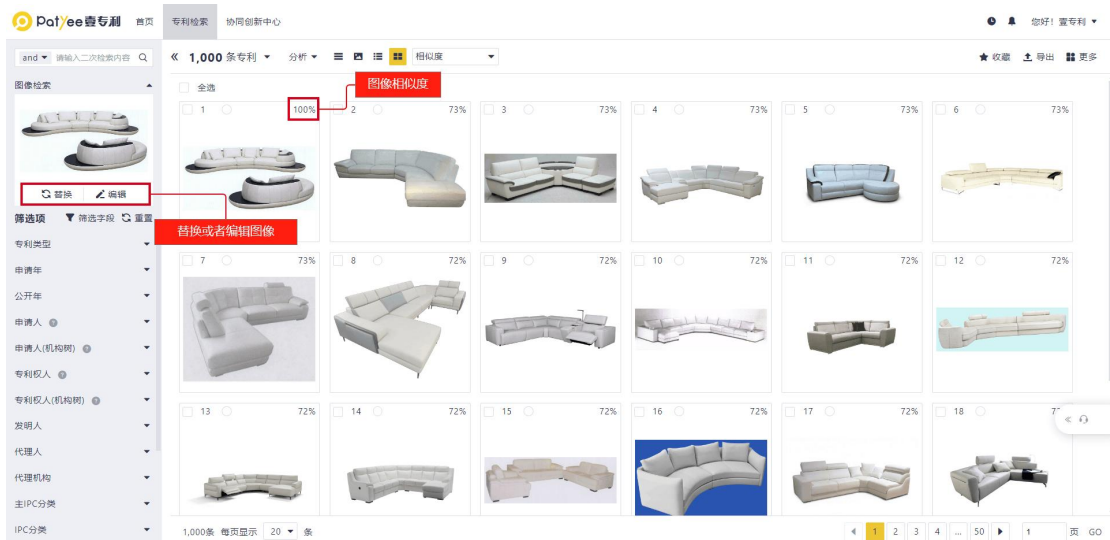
PatYee壹专利 首页 专利检索 协同创新中心

您好！壹专利

and 请输入二次检索内容

图像检索

替换 编辑

替换或者编辑图像

筛选项 筛选字段 重置

专利类型
申请年
公开年
申请人
申请人(机构树)
专利权人
专利权人(机构树)
发明人
代理人
代理机构
主IPC分类
IPC分类

« 1,000 条专利 分析 相似度

收藏 导出 更多

图像相似度

全选

1 100%
2 73%
3 73%
4 73%
5 73%
6 73%
7 73%
8 72%
9 72%
10 72%
11 72%
12 72%
13 72%
14 72%
15 72%
16 72%
17 72%
18 7

1,000条 每页显示 20 条

1 2 3 4 ... 50 1 页 GO